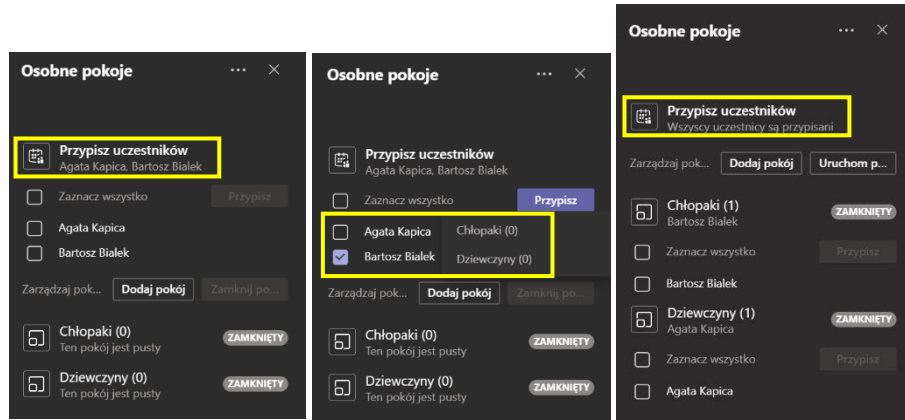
Osobne pokoje

···  ✕

Przypisz uczestników
Agata Kapica, Bartosz Bialek

Zaznacz wszystko
Przypisz

Agata Kapica

Bartosz Bialek

Zarządzaj pok...
Dodaj pokój
Zamknij po...

Chłopaki (0)
Ten pokój jest pusty
ZAMKNIĘTY

Dziewczyny (0)
Ten pokój jest pusty
ZAMKNIĘTY

Osobne pokoje

···  ✕

Przypisz uczestników
Agata Kapica, Bartosz Bialek

Zaznacz wszystko
Przypisz

Agata Kapica
Chłopaki (0)

Bartosz Bialek
Dziewczyny (0)

Zarządzaj pok...
Dodaj pokój
Zamknij po...

Chłopaki (0)
Ten pokój jest pusty
ZAMKNIĘTY

Dziewczyny (0)
Ten pokój jest pusty
ZAMKNIĘTY

Osobne pokoje

···  ✕

Przypisz uczestników
Wszyscy uczestnicy są przypisani

Zarządzaj pok...
Dodaj pokój
Uruchom p...

Chłopaki (1)
Bartosz Bialek
ZAMKNIĘTY

Zaznacz wszystko
Przypisz

Bartosz Bialek

Dziewczyny (1)
Agata Kapica
ZAMKNIĘTY

Zaznacz wszystko
Przypisz

Agata Kapica